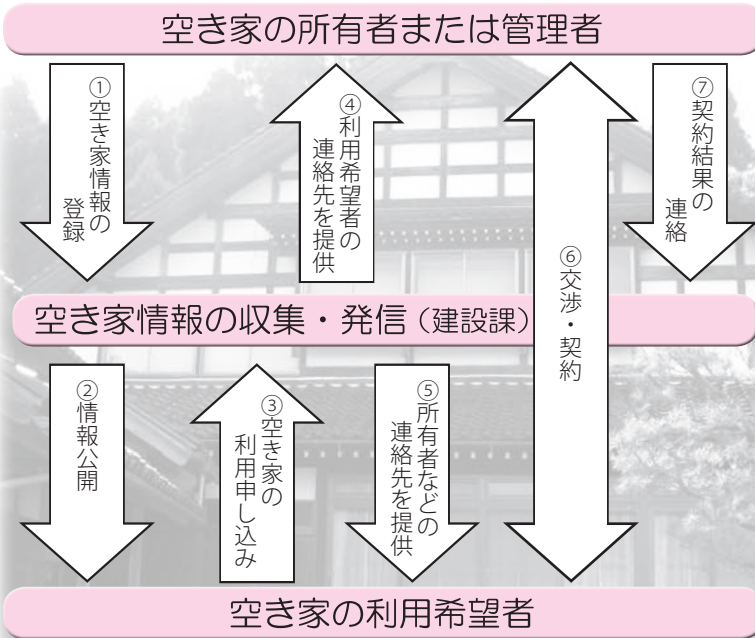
空き家の所有者または管理者

①空き家情報の登録

④利用希望者の連絡先を提供

⑥交渉・契約

⑦契約結果の連絡

空き家情報の収集・発信（建設課）

②情報公開

③空き家の利用申し込み

⑤所有者などの連絡先を提供

空き家の利用希望者